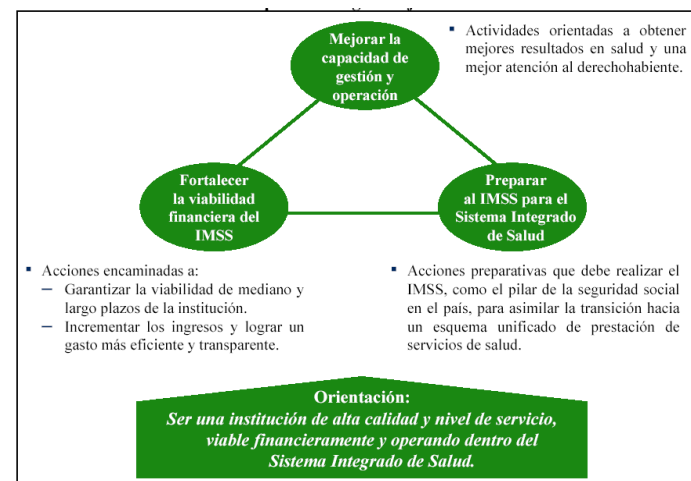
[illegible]

Mejorar la capacidad de gestión y operación

▪ Actividades orientadas a obtener mejores resultados en salud y una mejor atención al derechohabiente.

Fortalecer la viabilidad financiera del IMSS

Preparar al IMSS para el Sistema Integrado de Salud

▪ Acciones encaminadas a:
– Garantizar la viabilidad de mediano y largo plazos de la institución.
– Incrementar los ingresos y lograr un gasto más eficiente y transparente.

▪ Acciones preparativas que debe realizar el IMSS, como el pilar de la seguridad social en el país, para asimilar la transición hacia un esquema unificado de prestación de servicios de salud.

Orientación:
Ser una institución de alta calidad y nivel de servicio, viable financieramente y operando dentro del Sistema Integrado de Salud.